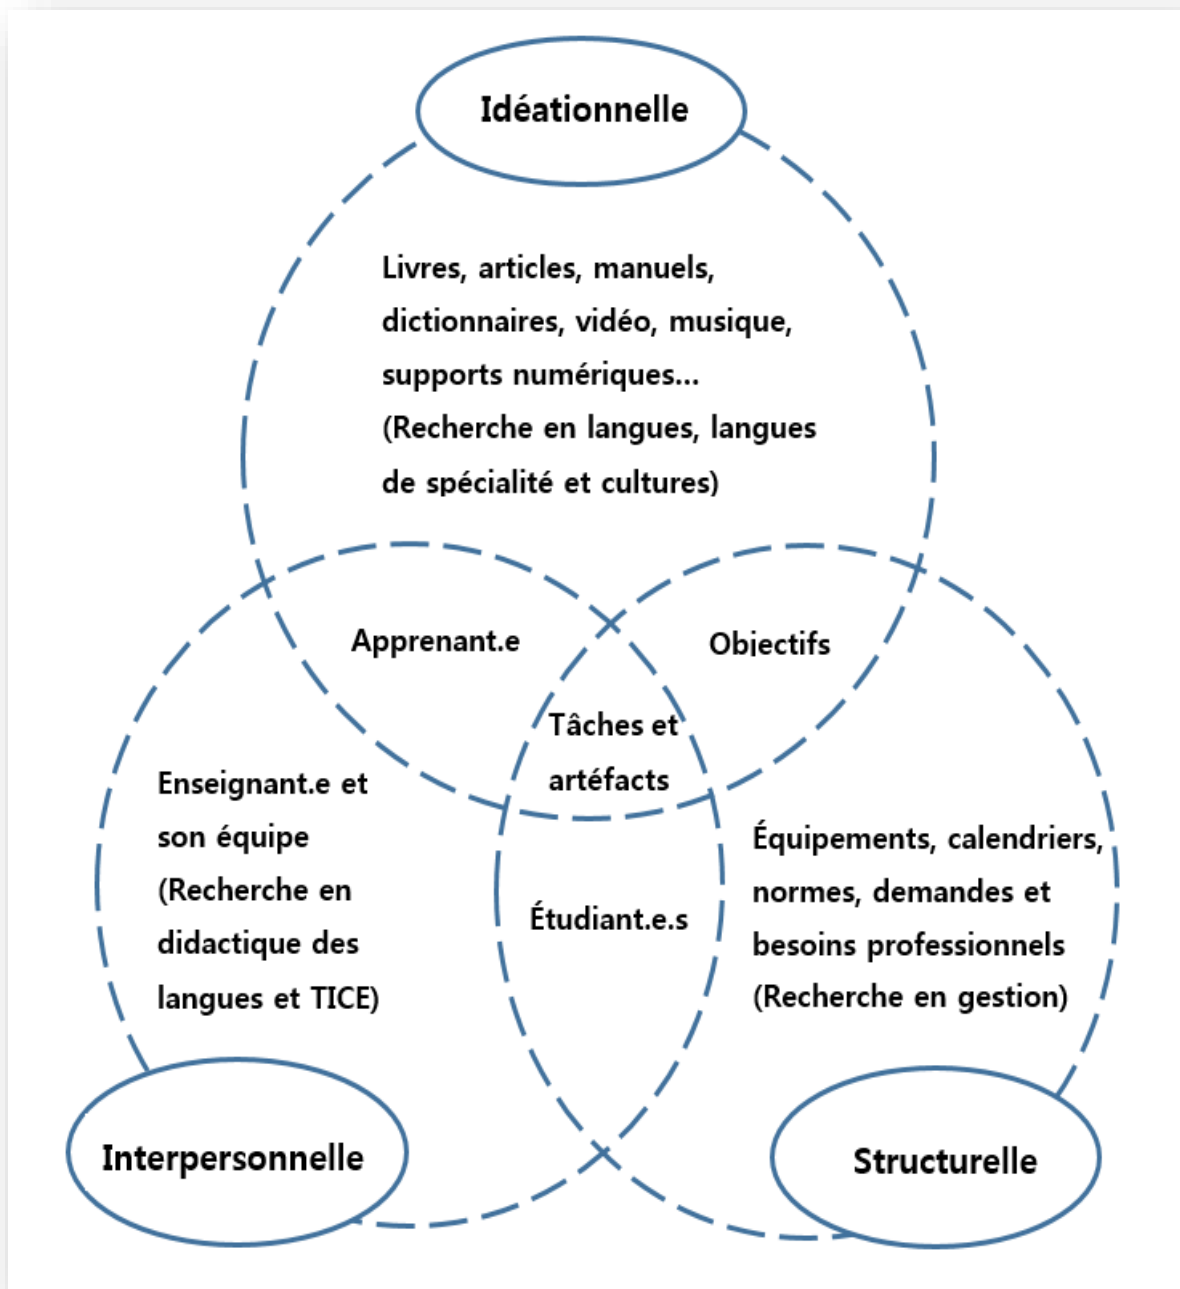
Idéationnelle

Livres, articles, manuels, dictionnaires, vidéo, musique, supports numériques... (Recherche en langues, langues de spécialité et cultures)

Apprenant.e

Objectifs

Tâches et artéfacts

Enseignant.e et son équipe (Recherche en didactique des langues et TICE)

Étudiant.e.s

Équipements, calendriers, normes, demandes et besoins professionnels (Recherche en gestion)

Interpersonnelle

Structurelle